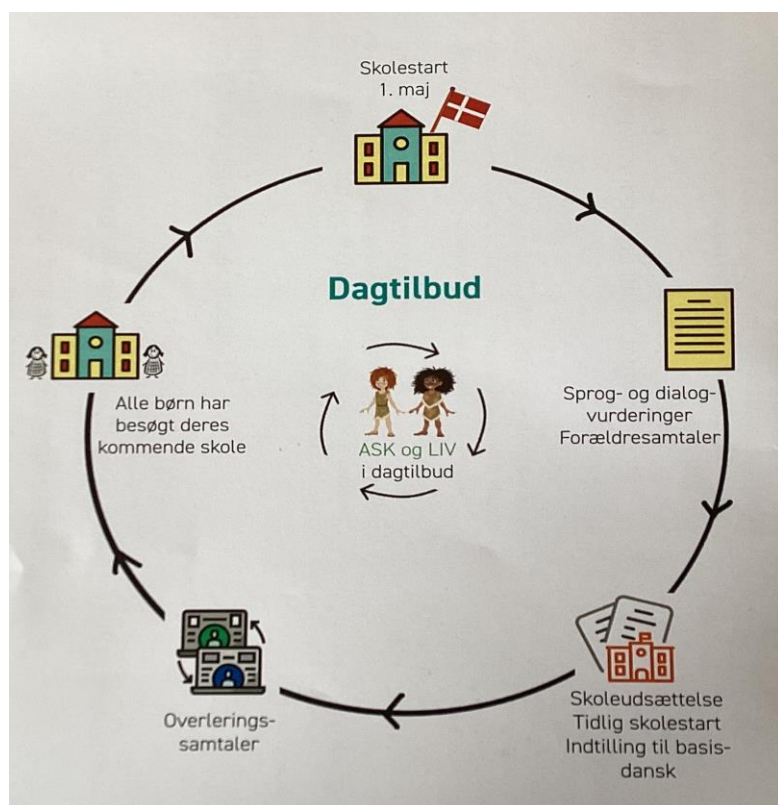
Skolestart
1. maj

Dagtilbud

Sprog- og dialogvurderinger
Forældresamtaler

ASK og LIV
i dagtilbud

Alle børn har besøgt deres kommende skole

Skoleudsættelse
Tidlig skolestart
Indtilling til basisdansk

Overleringssamtaler